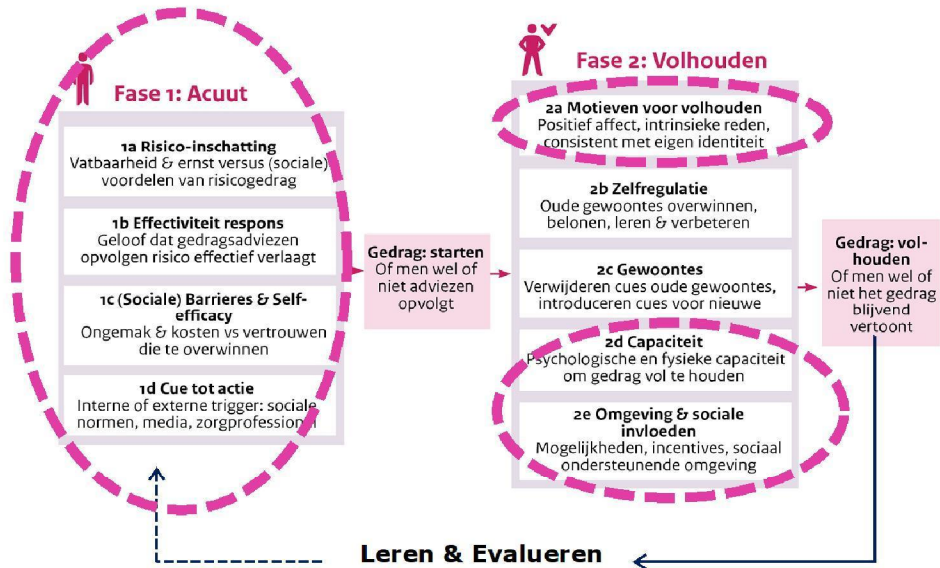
Fase 1: Acuut

1a Risico-inschatting
Vatbaarheid & ernst versus (sociale) voordelen van risicogedrag

1b Effectiviteit respons
Geloof dat gedragsadviezen opvolgen risico effectief verlaagt

1c (Sociale) Barrieres & Self-efficacy
Ongemak & kosten vs vertrouwen die te overwinnen

1d Cue tot actie
Interne of externe trigger: sociale normen, media, zorgprofession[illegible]

Gedrag: starten
Of men wel of niet adviezen opvolgt

Fase 2: Volhouden

2a Motieven voor volhouden
Positief affect, intrinsieke reden, consistent met eigen identiteit

2b Zelfregulatie
Oude gewoontes overwinnen, belonen, leren & verbeteren

2c Gewoontes
Verwijderen cues oude gewoontes, introduceren cues voor nieuwe

2d Capaciteit
Psychologische en fysieke capaciteit om gedrag vol te houden

2e Omgeving & sociale invloeden
Mogelijkheden, incentives, sociaal ondersteunende omgeving

Gedrag: volhouden
Of men wel of niet het gedrag blijvend vertoont

Leren & Evalueren